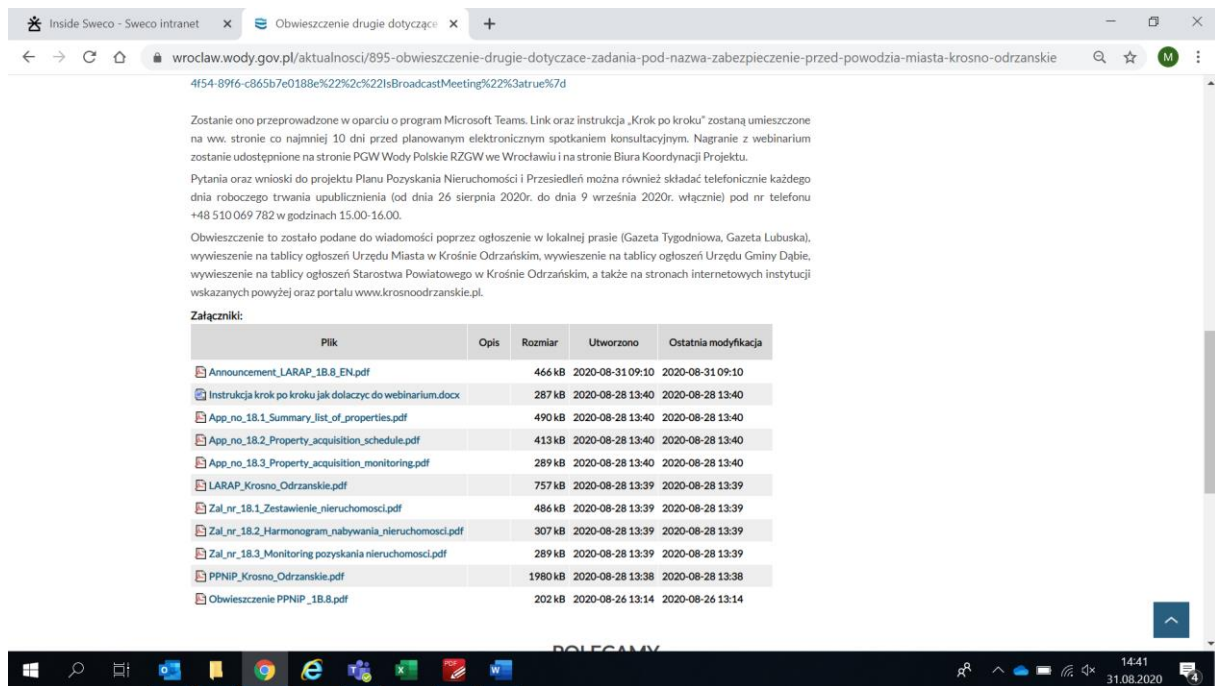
Inside Sweco - Sweco intranet × Obwieszczenie drugie dotyczące ×

wroclaw.wody.gov.pl/aktualnosci/895-obwieszczenie-drugie-dotyczace-zadania-pod-nazwa-zabezpieczenie-przed-powodzia-miasta-krosno-odrzanskie

M

4f54-89f6-c865b7e0188e%22%2c%22IsBroadcastMeeting%22%3atrue%7d

Zostanie ono przeprowadzone w oparciu o program Microsoft Teams. Link oraz instrukcja „Krok po kroku" zostaną umieszczone na ww. stronie co najmniej 10 dni przed planowanym elektronicznym spotkaniem konsultacyjnym. Nagranie z webinarium zostanie udostępnione na stronie PGW Wody Polskie RZGW we Wrocławiu i na stronie Biura Koordynacji Projektu.

Pytania oraz wnioski do projektu Planu Pozyskania Nieruchomości i Przesiedleń można również składać telefonicznie każdego dnia roboczego trwania upublicznienia (od dnia 26 sierpnia 2020r. do dnia 9 września 2020r. włącznie) pod nr telefonu +48 510 069 782 w godzinach 15.00-16.00.

Obwieszczenie to zostało podane do wiadomości poprzez ogłoszenie w lokalnej prasie (Gazeta Tygodniowa, Gazeta Lubuska), wywieszenie na tablicy ogłoszeń Urzędu Miasta w Krośnie Odrzańskim, wywieszenie na tablicy ogłoszeń Urzędu Gminy Dąbie, wywieszenie na tablicy ogłoszeń Starostwa Powiatowego w Krośnie Odrzańskim, a także na stronach internetowych instytucji wskazanych powyżej oraz portalu www.krosnoodrzanskie.pl.

Załączniki:

| Plik | Opis | Rozmiar | Utworzono | Ostatnia modyfikacja |
|---|---|---|---|---|
| Announcement_LARAP_1B.8_EN.pdf | | 466 kB | 2020-08-31 09:10 | 2020-08-31 09:10 |
| Instrukcja krok po kroku jak dolaczyc do webinarium.docx | | 287 kB | 2020-08-28 13:40 | 2020-08-28 13:40 |
| App_no_18.1_Summary_list_of_properties.pdf | | 490 kB | 2020-08-28 13:40 | 2020-08-28 13:40 |
| App_no_18.2_Property_acquisition_schedule.pdf | | 413 kB | 2020-08-28 13:40 | 2020-08-28 13:40 |
| App_no_18.3_Property_acquisition_monitoring.pdf | | 289 kB | 2020-08-28 13:40 | 2020-08-28 13:40 |
| LARAP_Krosno_Odrzanskie.pdf | | 757 kB | 2020-08-28 13:39 | 2020-08-28 13:39 |
| Zal_nr_18.1_Zestawienie_nieruchomosci.pdf | | 486 kB | 2020-08-28 13:39 | 2020-08-28 13:39 |
| Zal_nr_18.2_Harmonogram_nabywania_nieruchomosci.pdf | | 307 kB | 2020-08-28 13:39 | 2020-08-28 13:39 |
| Zal_nr_18.3_Monitoring pozyskania nieruchomosci.pdf | | 289 kB | 2020-08-28 13:39 | 2020-08-28 13:39 |
| PPNiP_Krosno_Odrzanskie.pdf | | 1980 kB | 2020-08-28 13:38 | 2020-08-28 13:38 |
| Obwieszczenie PPNiP _1B.8.pdf | | 202 kB | 2020-08-26 13:14 | 2020-08-26 13:14 |

POLECAMY

14:41
31.08.2020